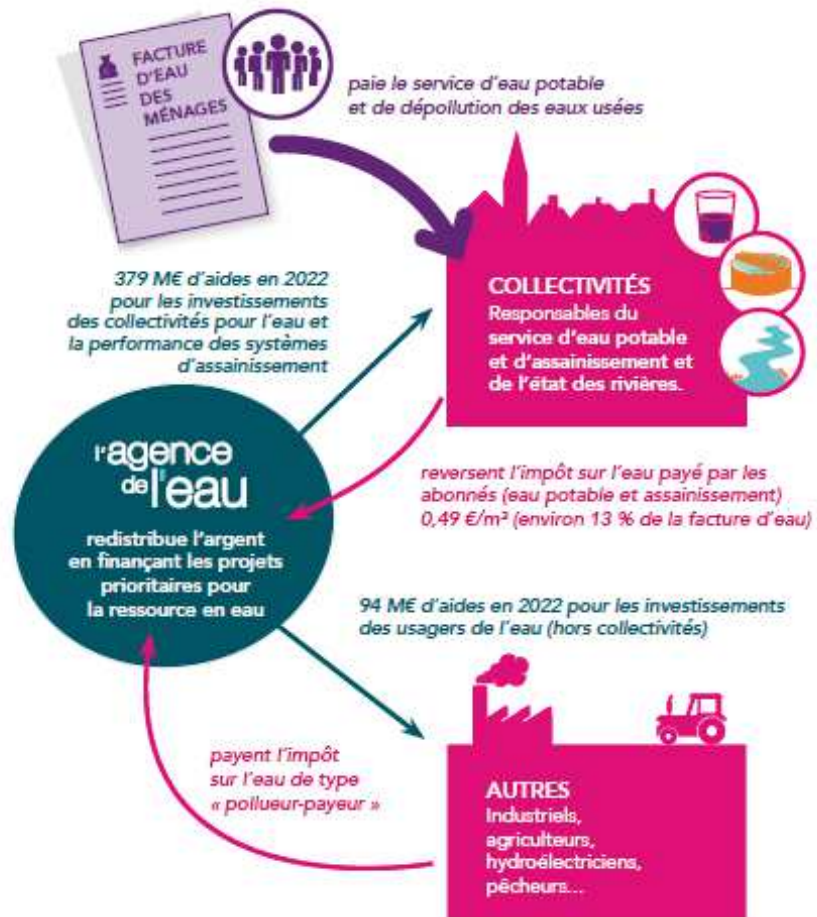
FACTURE D'EAU DES MÉNAGES

paie le service d'eau potable et de dépollution des eaux usées

379 M€ d'aides en 2022 pour les investissements des collectivités pour l'eau et la performance des systèmes d'assainissement

COLLECTIVITÉS
Responsables du service d'eau potable et d'assainissement et de l'état des rivières.

l'agence de l'eau

redistribue l'argent en finançant les projets prioritaires pour la ressource en eau

reversent l'impôt sur l'eau payé par les abonnés (eau potable et assainissement) 0,49 €/m³ (environ 13 % de la facture d'eau)

94 M€ d'aides en 2022 pour les investissements des usagers de l'eau (hors collectivités)

payent l'impôt sur l'eau de type « pollueur-payeur »

AUTRES
Industriels, agriculteurs, hydroélectriciens, pêcheurs...